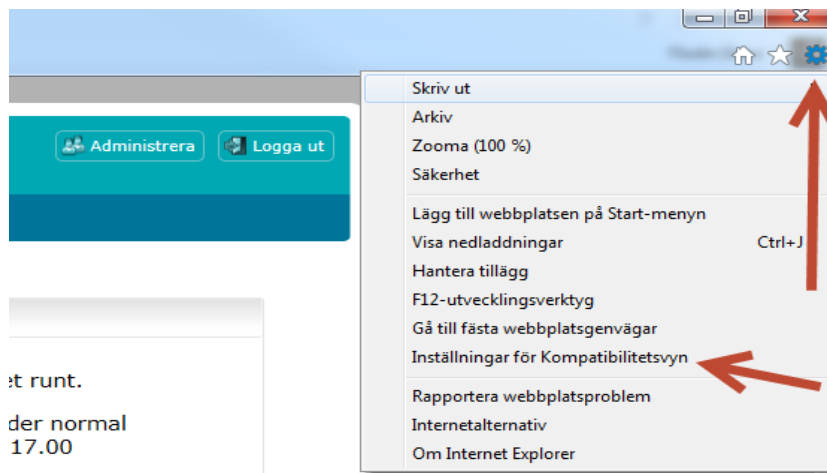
Administrera
Logga ut

et runt.

der normal
17.00

Skriv ut
Arkiv
Zooma (100 %)
Säkerhet

Lägg till webbplatsen på Start-menyn
Visa nedladdningar Ctrl+J
Hantera tillägg
F12-utvecklingsverktyg
Gå till fästa webbplatsgenvägar
Inställningar för Kompatibilitetsvyn

Rapportera webbplatsproblem
Internetalternativ
Om Internet Explorer